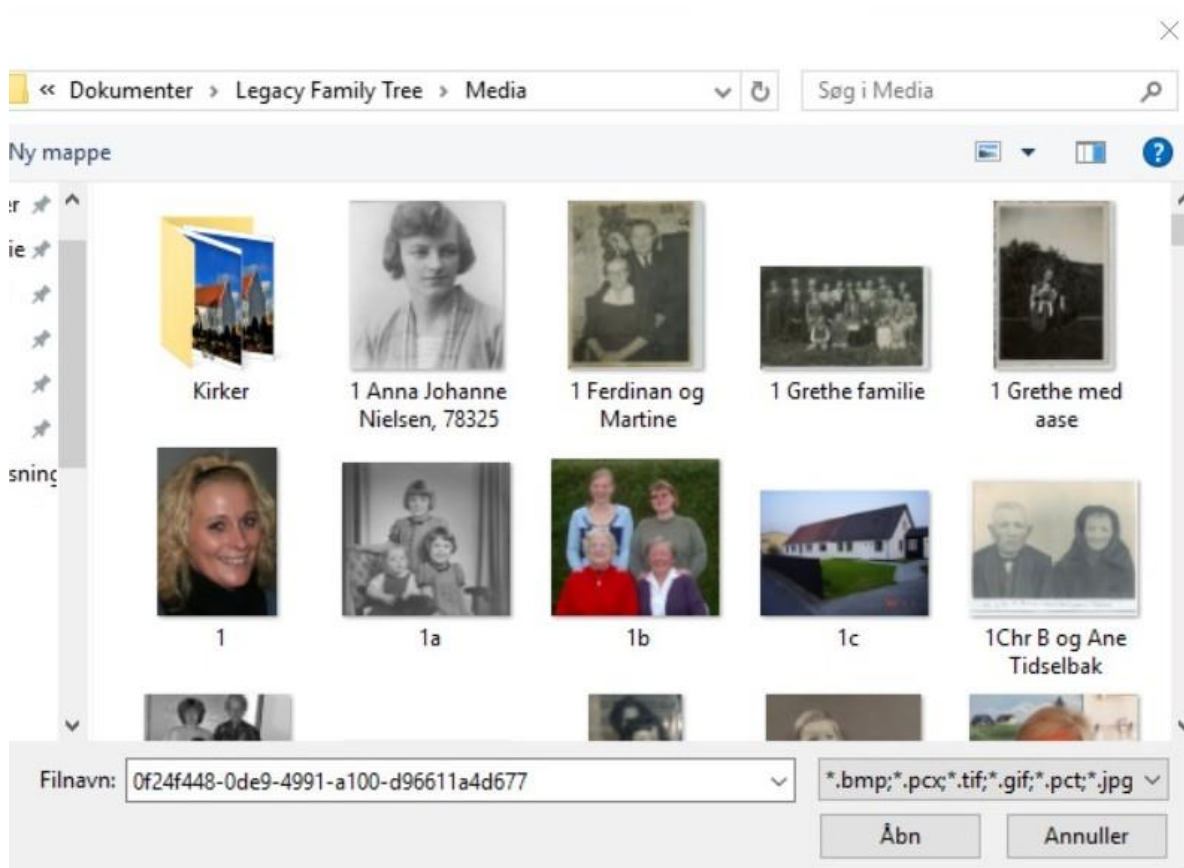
« Dokumenter › Legacy Family Tree › Media

Søg i Media

Ny mappe

er
ie
sning

Kirker

1 Anna Johanne Nielsen, 78325

1 Ferdinan og Martine

1 Grethe familie

1 Grethe med aase

1

1a

1b

1c

1Chr B og Ane Tidselbak

Filnavn: 0f24f448-0de9-4991-a100-d96611a4d677

*.bmp;*.pcx;*.tif;*.gif;*.pct;*.jpg

Åbn

Annuller